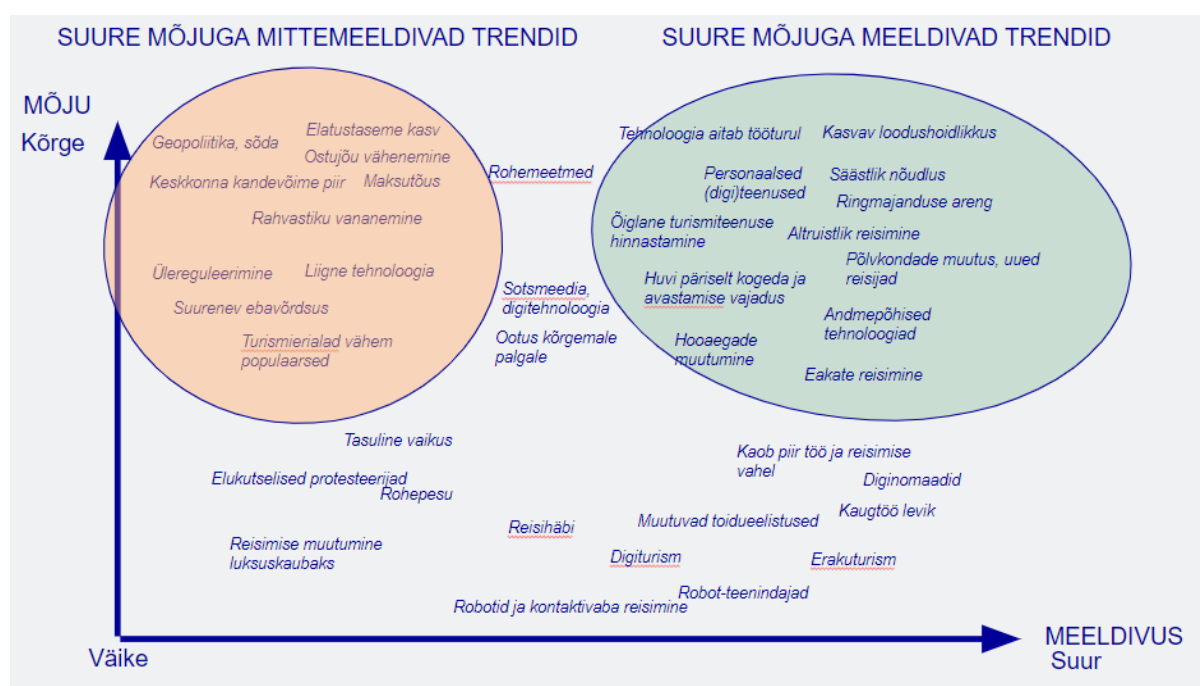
SUURE MÕJUGA MITTEMEELDIVAD TRENDID

SUURE MÕJUGA MEELDIVAD TRENDID

MÕJU
Kõrge

Geopoliitika, sõda
Elatustaseme kasv
Ostujõu vähenemine
Keskkonna kandevõime piir
Maksutõus
Rahvastiku vananemine
Üleregulleerimine
Liigne tehnoloogia
Suurenev ebavõrdsus
Turismierialad vähem populaarsed

Rohemeetmed

Sotsmeedia, digitehnoloogia
Ootus kõrgemale palgale

Tehnoloogia aitab tööturul
Kasvav loodushoidlikkus
Personaalsed (digi)teenused
Säästlik nõudlus
Ringmajanduse areng
Õiglane turismiteenuse hinnastamine
Altruistlik reisimine
Põlvkondade muutus, uued reisijad
Huvi päriselt kogeda ja avastamise vajadus
Andmepõhised tehnoloogiad
Hooaegade muutumine
Eakate reisimine

Tasuline vaikus
Elukutselised protesteerijad
Rohepesu
Reisimise muutumine luksuskaubaks
Reisihäbi
Kaob piir töö ja reisimise vahel
Diginomaadid
Kaugtöö levik
Muutuvad toidueelistused
Digiturism
Erakuturism
Robot-teenindajad
Robotid ja kontaktivaba reisimine

Väike

MEELDIVUS
Suur